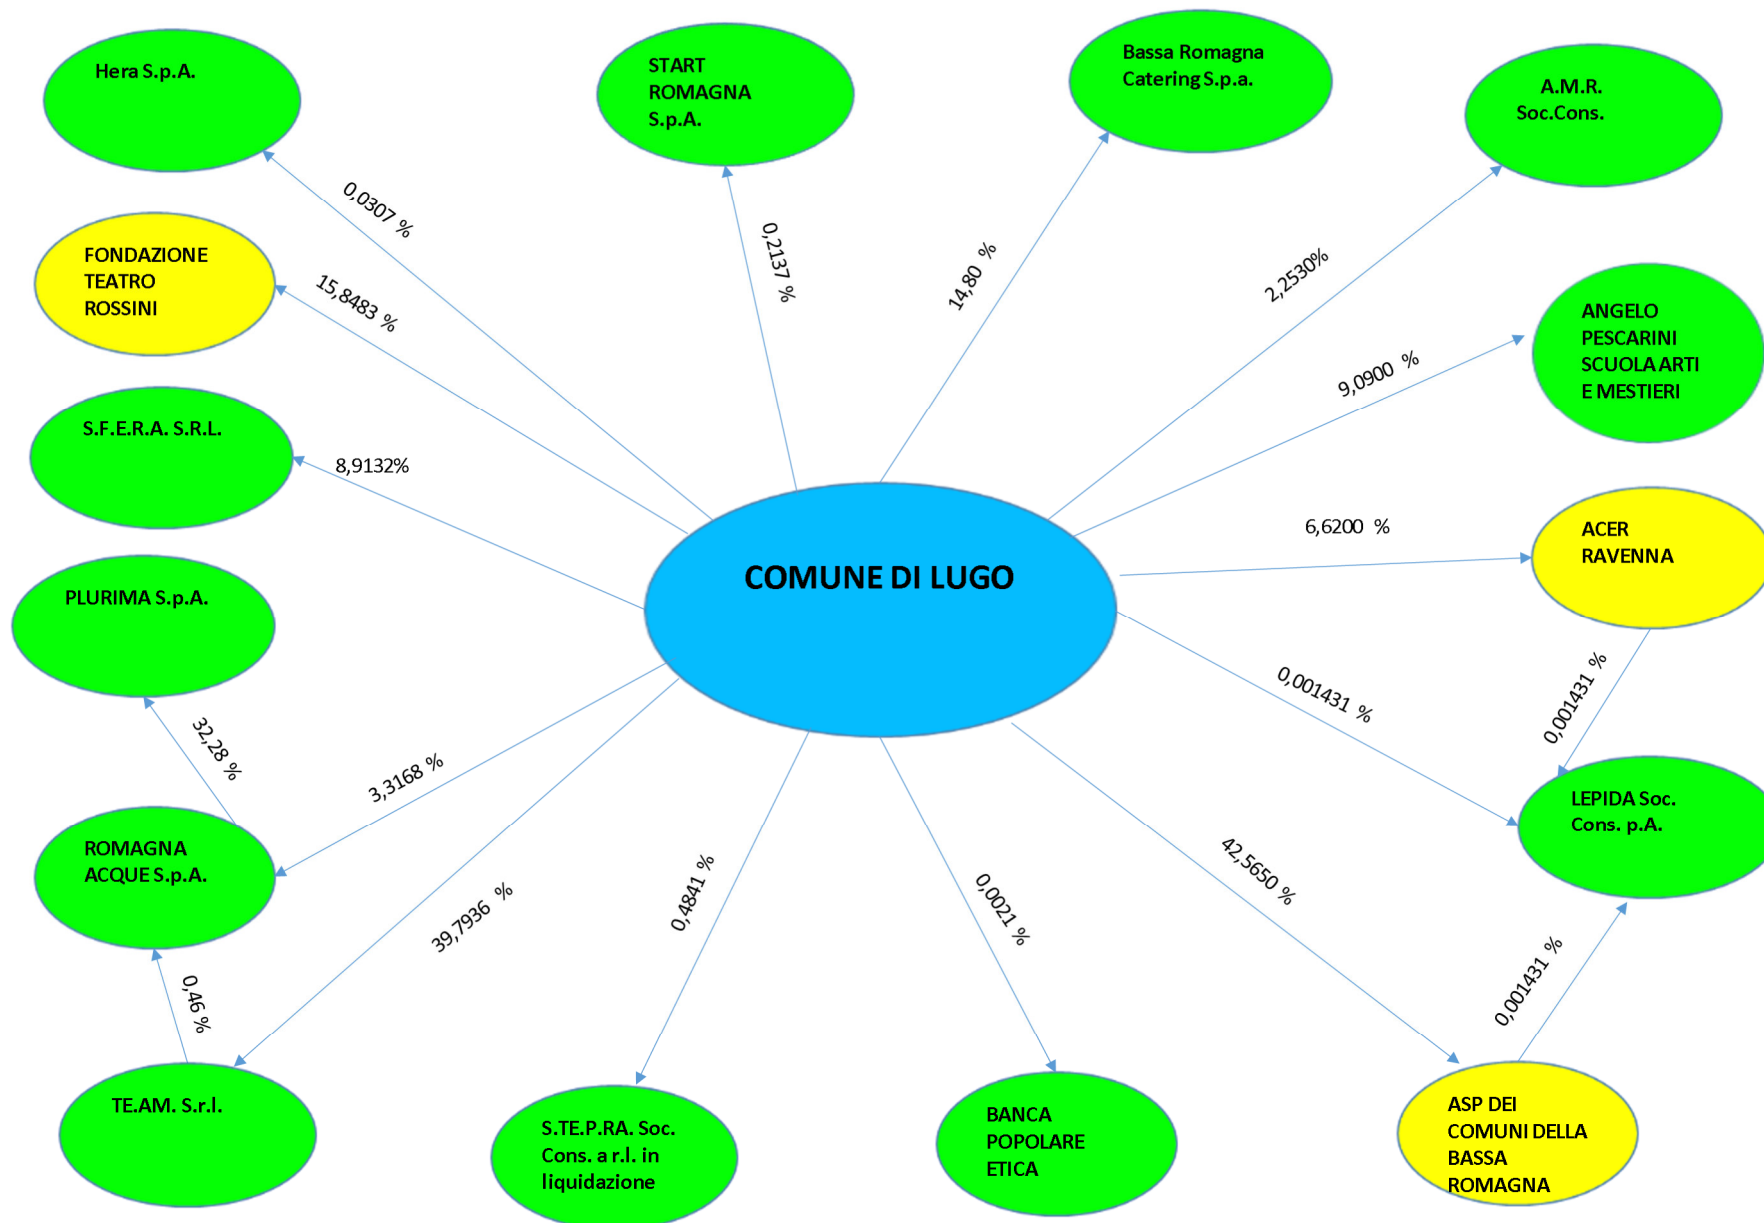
Hera S.p.A.

START ROMAGNA S.p.A.

Bassa Romagna Catering S.p.a.

A.M.R. Soc.Cons.

0,0307 %

0,2137 %

14,80 %

2,2530%

FONDAZIONE TEATRO ROSSINI

15,8483 %

ANGELO PESCARINI SCUOLA ARTI E MESTIERI

9,0900 %

S.F.E.R.A. S.R.L.

8,9132%

COMUNE DI LUGO

6,6200 %

ACER RAVENNA

PLURIMA S.p.A.

0,001431 %

0,001431 %

32,28 %

3,3168 %

ROMAGNA ACQUE S.p.A.

LEPIDA Soc. Cons. p.A.

39,7936 %

0,4841 %

0,0021 %

42,5650 %

0,46 %

0,001431 %

TE.AM. S.r.l.

S.TE.P.RA. Soc. Cons. a r.l. in liquidazione

BANCA POPOLARE ETICA

ASP DEI COMUNI DELLA BASSA ROMAGNA